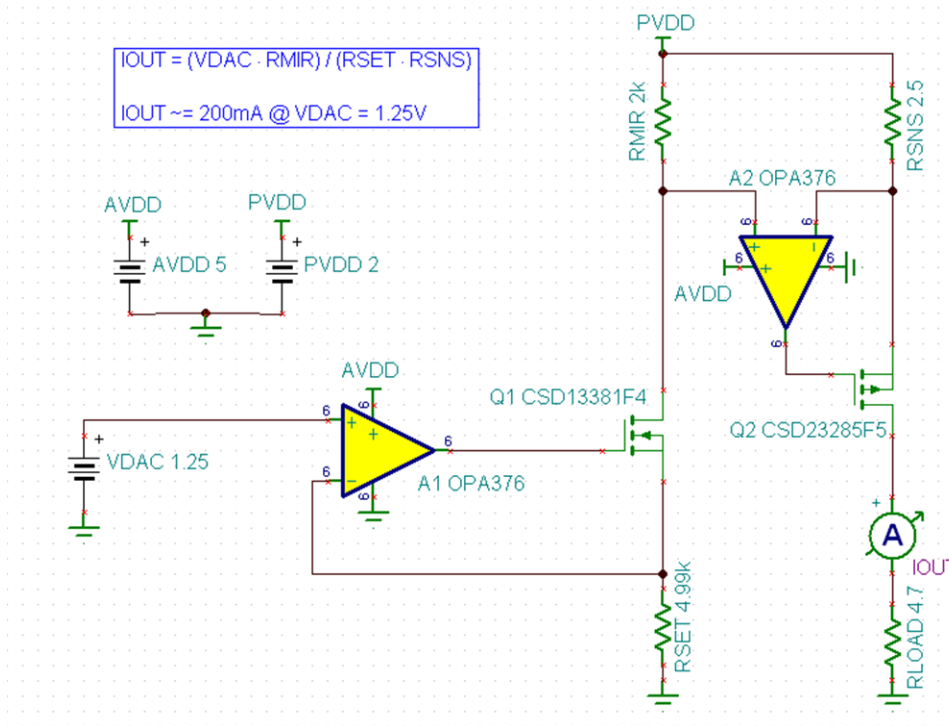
IOUT = (VDAC · RMIR) / (RSET · RSNS)

IOUT ~= 200mA @ VDAC = 1.25V

PVDD

RMIR 2k

RSNS 2.5

A2 OPA376

AVDD

PVDD

AVDD 5

PVDD 2

AVDD

AVDD

Q1 CSD13381F4

Q2 CSD23285F5

VDAC 1.25

A1 OPA376

A

IOUT

RSET 4.99k

RLOAD 4.7